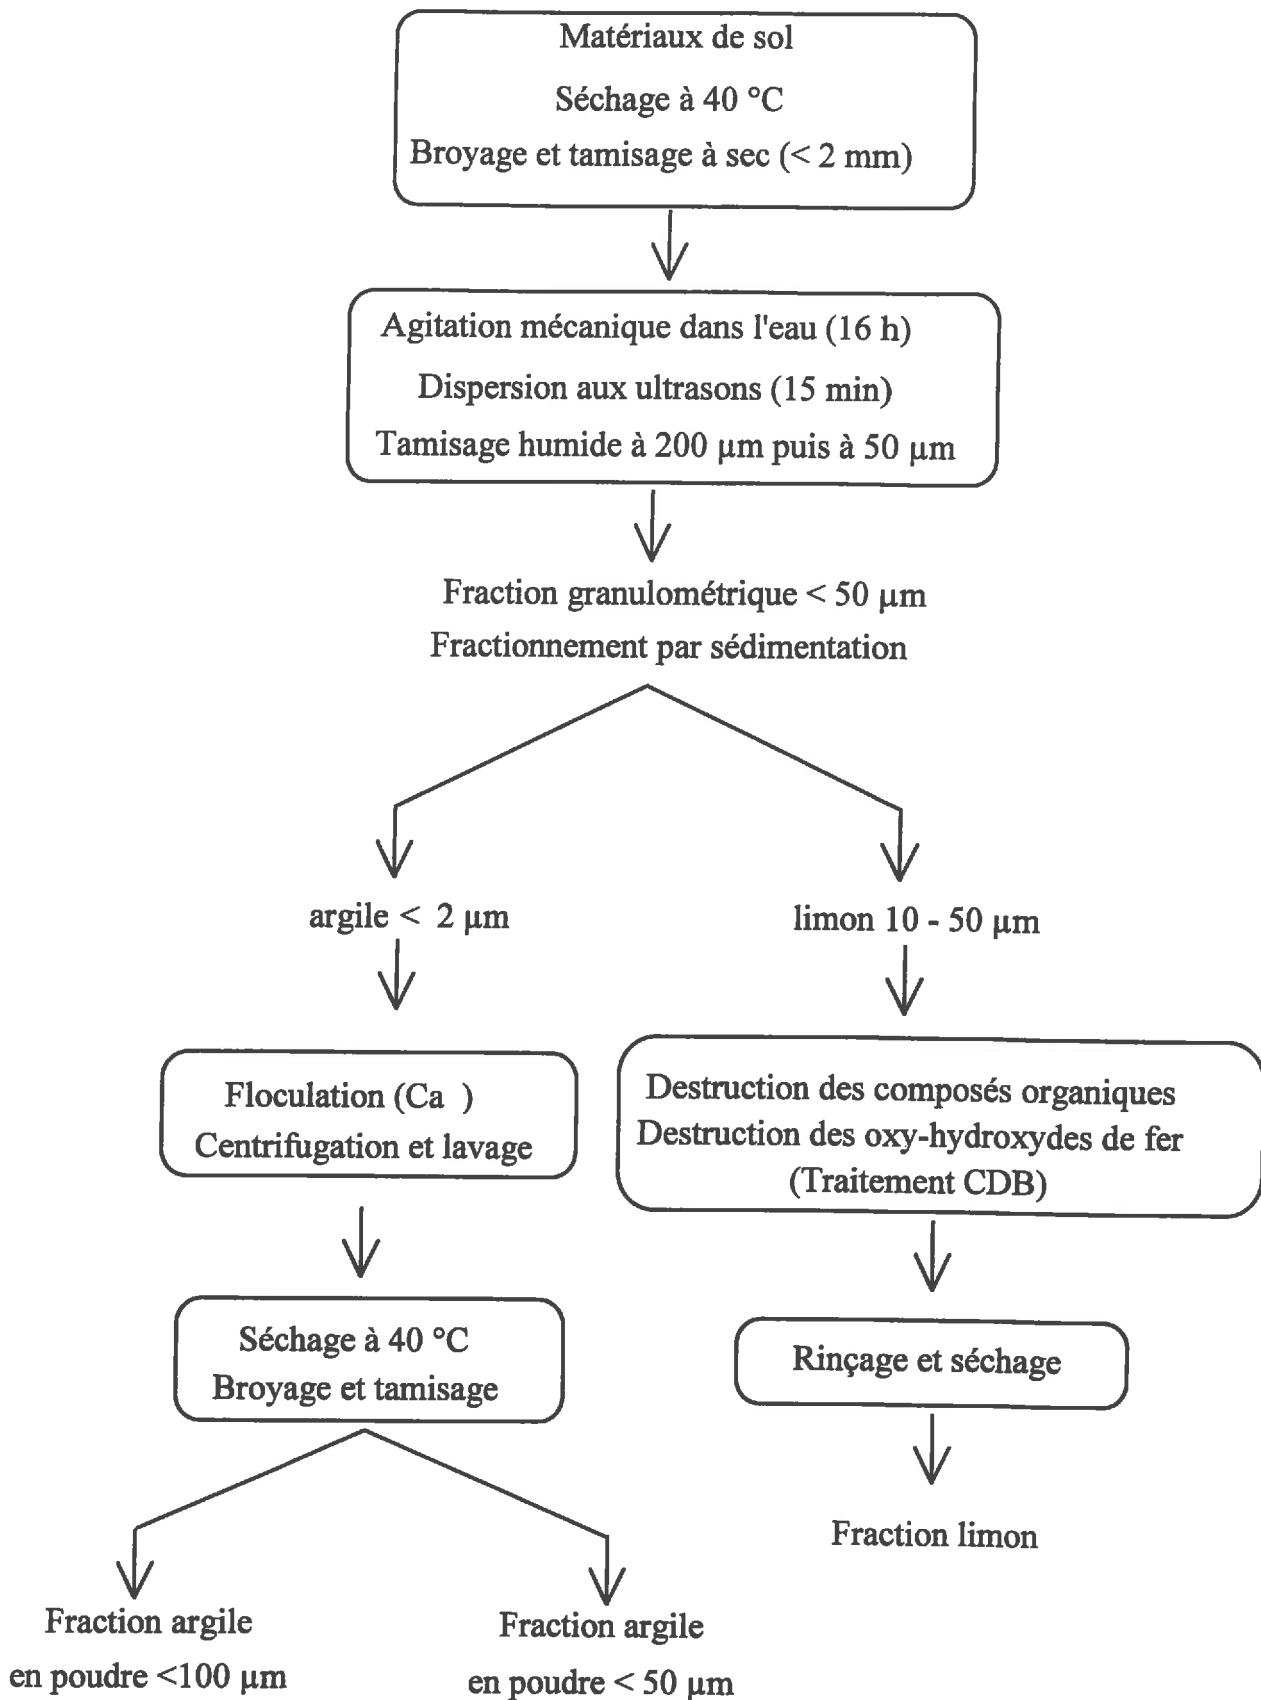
Matériaux de sol
Séchage à 40 °C
Broyage et tamisage à sec (< 2 mm)

Agitation mécanique dans l'eau (16 h)
Dispersion aux ultrasons (15 min)
Tamisage humide à 200 µm puis à 50 µm

Fraction granulométrique < 50 µm
Fractionnement par sédimentation

argile < 2 µm

limon 10 - 50 µm

Floculation (Ca )
Centrifugation et lavage

Destruction des composés organiques
Destruction des oxy-hydroxydes de fer
(Traitement CDB)

Séchage à 40 °C
Broyage et tamisage

Rinçage et séchage

Fraction limon

Fraction argile
en poudre <100 µm

Fraction argile
en poudre < 50 µm